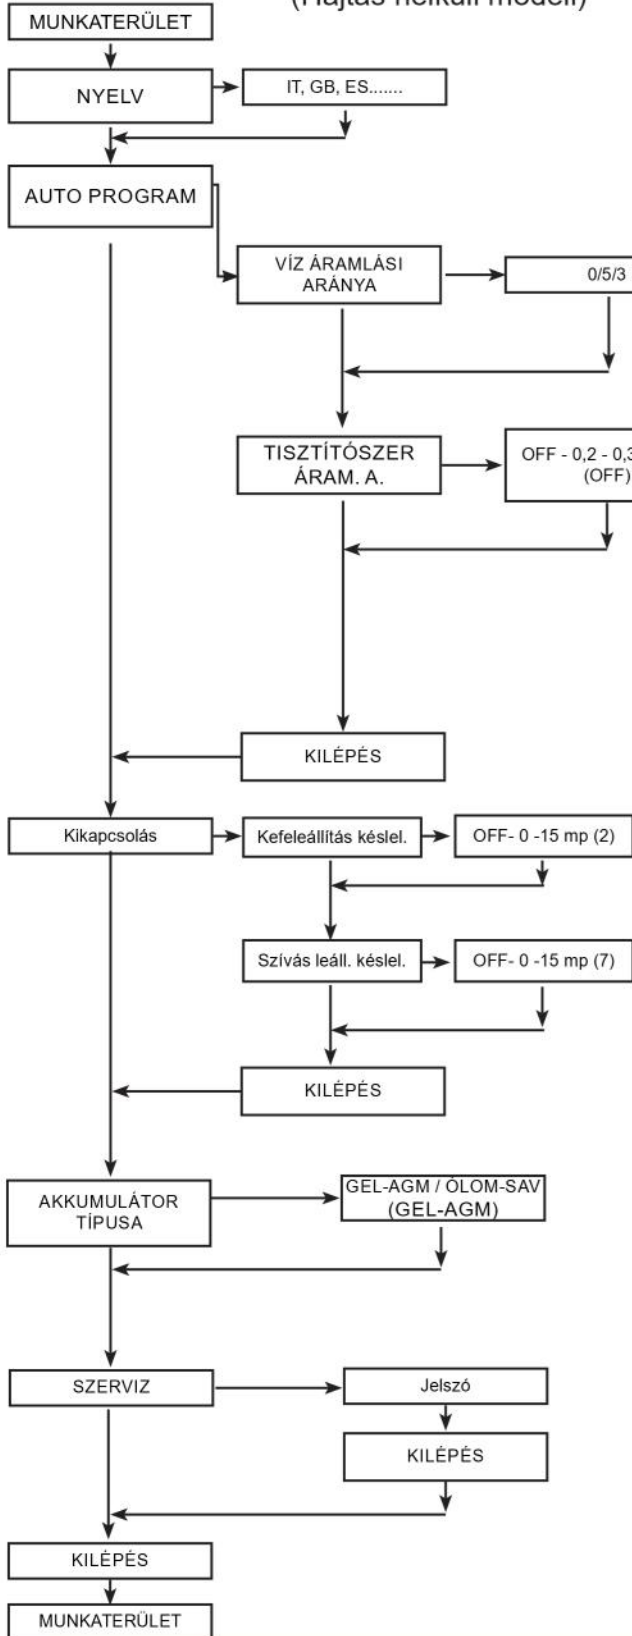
(Hajtás nélküli modell)

MUNKATERÜLET

NYELV

IT, GB, ES.......

AUTO PROGRAM

VÍZ ÁRAMLÁSI ARÁNYA

0/5/3

TISZTÍTÓSZER ÁRAM. A.

OFF - 0,2 - 0,3 (OFF)

KILÉPÉS

Kikapcsolás

Kefeleállítás késlel.

OFF- 0 -15 mp (2)

Szívás leáll. késlel.

OFF- 0 -15 mp (7)

KILÉPÉS

AKKUMULÁTOR TÍPUSA

GEL-AGM / ÓLOM-SAV (GEL-AGM)

SZERVIZ

Jelszó

KILÉPÉS

KILÉPÉS

MUNKATERÜLET